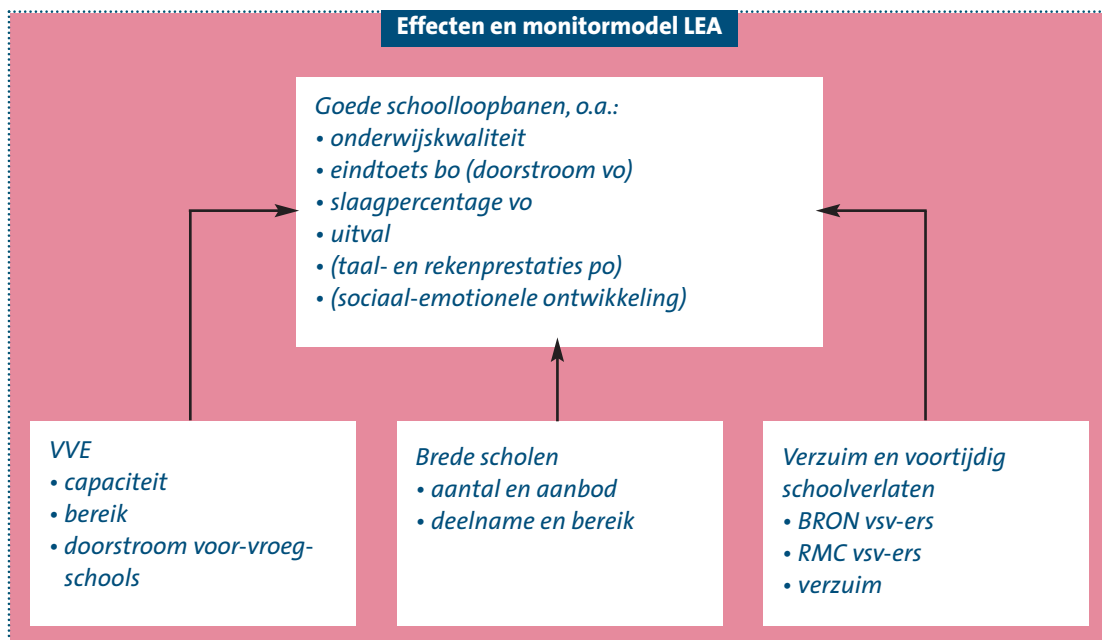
Effecten en monitormodel LEA

Goede schoolloopbanen, o.a.:
• onderwijskwaliteit
• eindtoets bo (doorstroom vo)
• slaagpercentage vo
• uitval
• (taal- en rekenprestaties po)
• (sociaal-emotionele ontwikkeling)

VVE
• capaciteit
• bereik
• doorstroom voor-vroeg-schools

Brede scholen
• aantal en aanbod
• deelname en bereik

Verzuim en voortijdig schoolverlaten
• BRON vsv-ers
• RMC vsv-ers
• verzuim